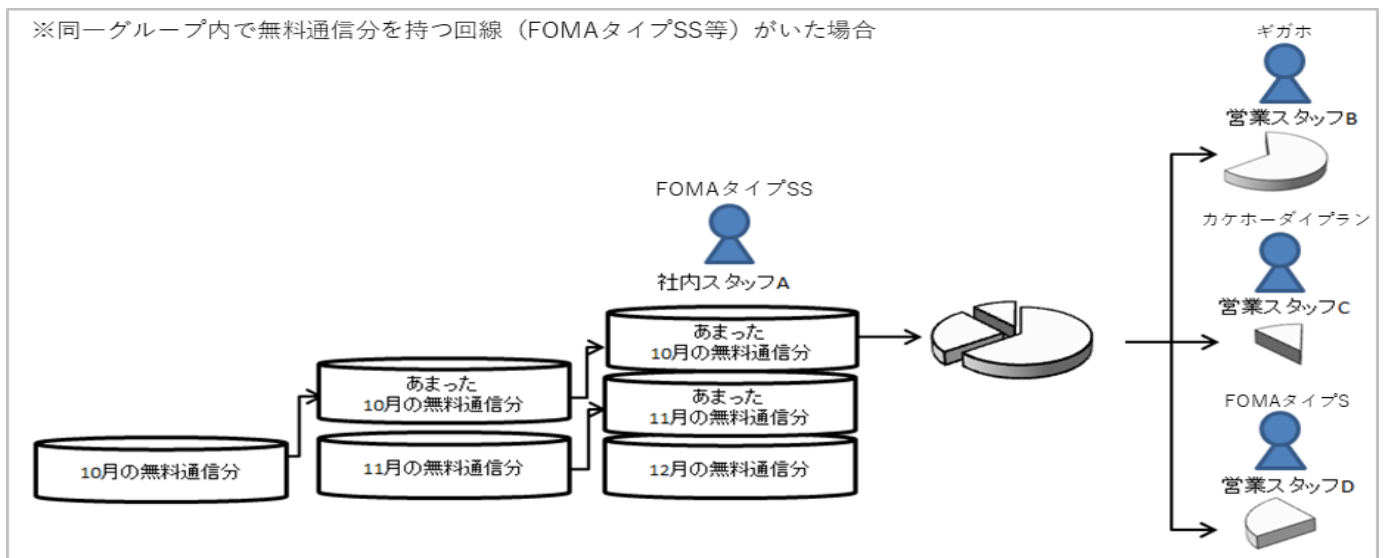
※同一グループ内で無料通信分を持つ回線（FOMAタイプSS等）がいた場合

FOMAタイプSS

社内スタッフA

ギガホ

営業スタッフB

カケホーダイプラン

営業スタッフC

FOMAタイプS

営業スタッフD

10月の無料通信分

あまった
10月の無料通信分

11月の無料通信分

あまった
10月の無料通信分

あまった
11月の無料通信分

12月の無料通信分